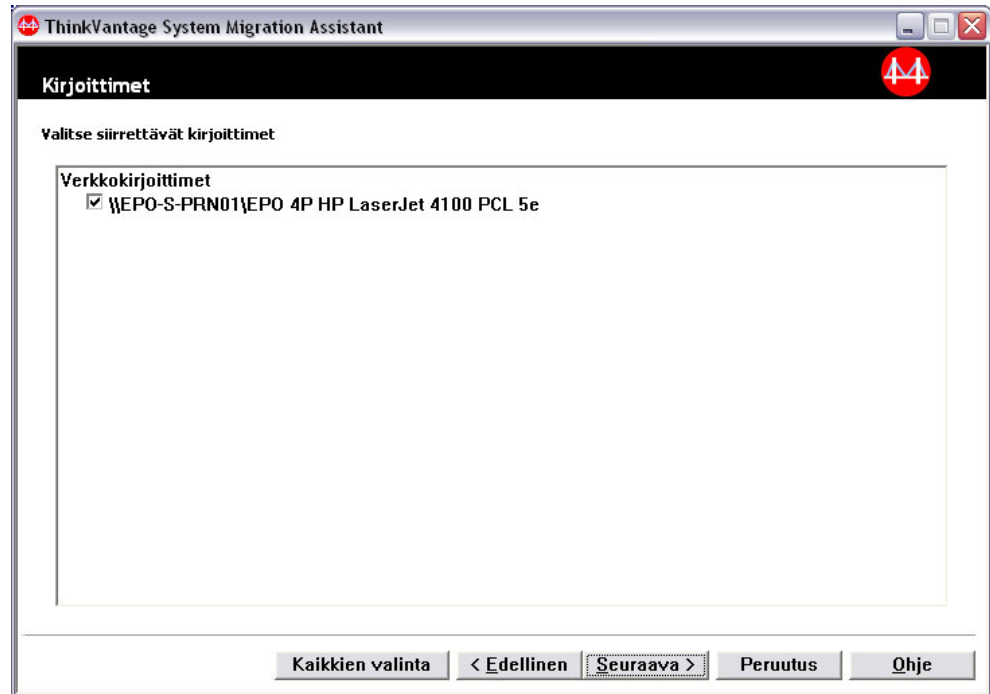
ThinkVantage System Migration Assistant

Kirjoittimet

Valitse siirrettävät kirjoittimet

Verkkokirjoittimet
☑ \\EPO-S-PRN01\EPO 4P HP LaserJet 4100 PCL 5e

Kaikkien valinta
< Edellinen
Seuraava >
Peruutus
Ohje